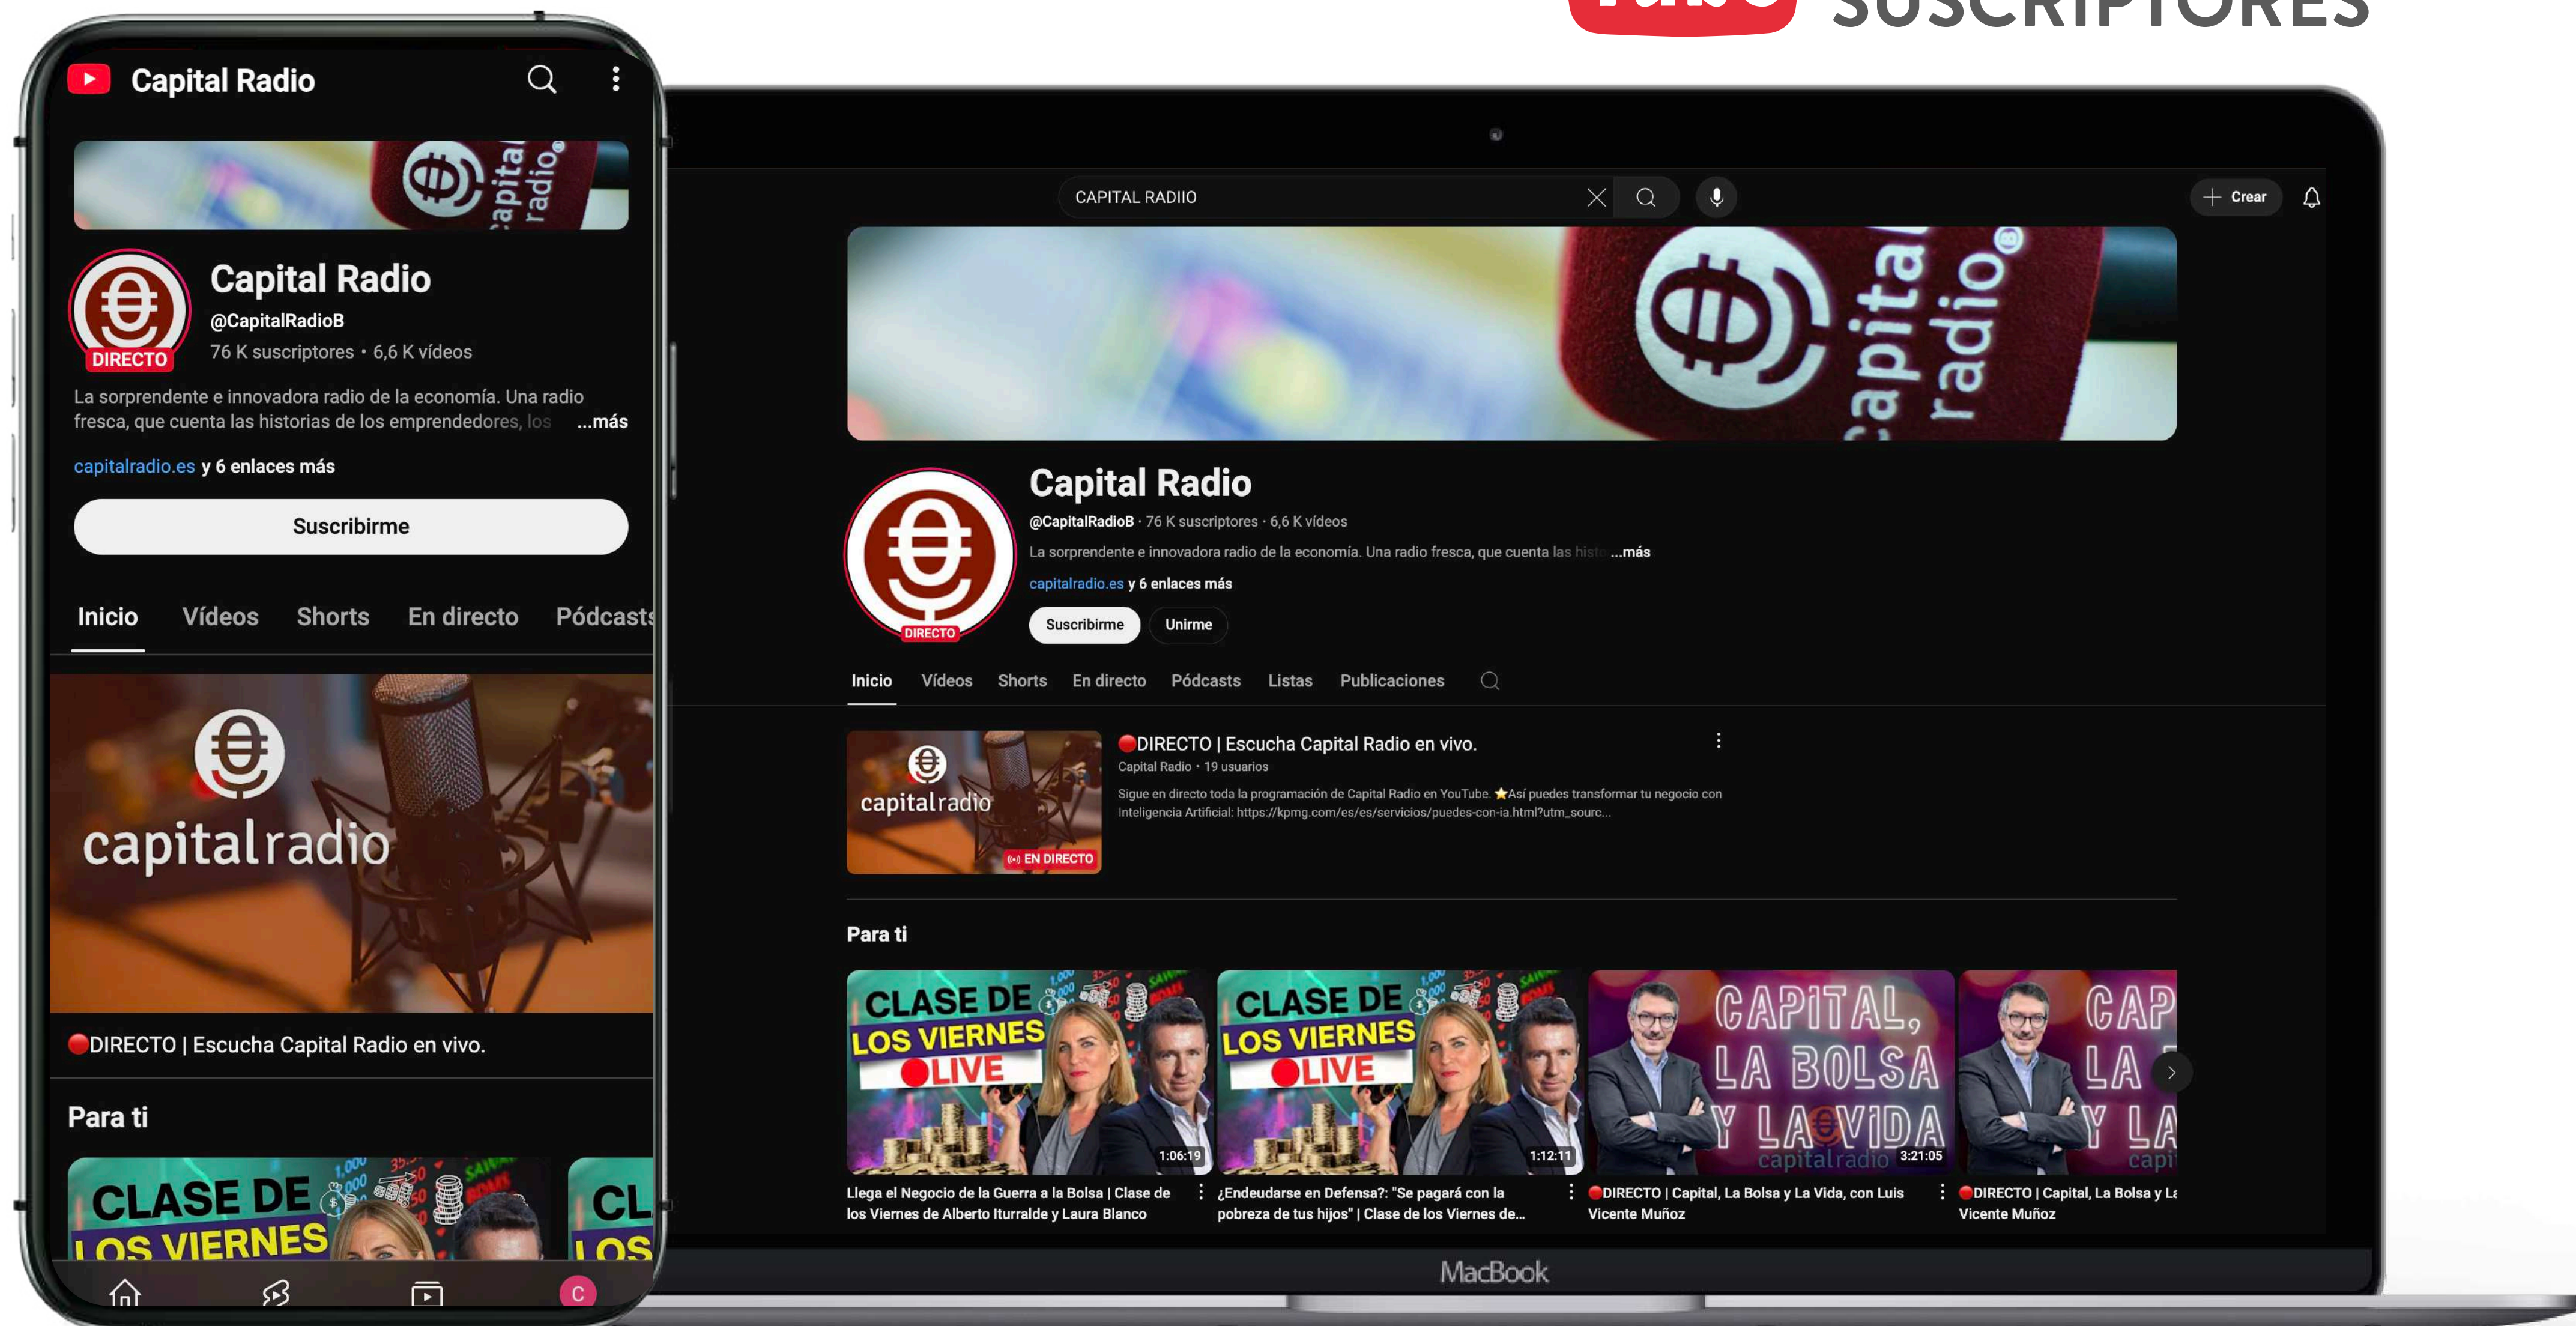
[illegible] SUSCRIPTORES

Capital Radio

Capital Radio
@CapitalRadioB
76 K suscriptores • 6,6 K vídeos
DIRECTO
La sorprendente e innovadora radio de la economía. Una radio fresca, que cuenta las historias de los emprendedores, los ...más
capitalradio.es y 6 enlaces más
Suscribirme

Inicio Vídeos Shorts En directo Pódcasts

capitalradio

DIRECTO | Escucha Capital Radio en vivo.

Para ti

CLASE DE LOS VIERNES

CAPITAL RADIIO

Crear

Capital Radio
@CapitalRadioB · 76 K suscriptores · 6,6 K vídeos
La sorprendente e innovadora radio de la economía. Una radio fresca, que cuenta las histo ...más
capitalradio.es y 6 enlaces más
Suscribirme Unirme
DIRECTO

Inicio Vídeos Shorts En directo Pódcasts Listas Publicaciones

capitalradio
EN DIRECTO
DIRECTO | Escucha Capital Radio en vivo.
Capital Radio · 19 usuarios
Sigue en directo toda la programación de Capital Radio en YouTube. ★Así puedes transformar tu negocio con Inteligencia Artificial: https://kpmg.com/es/es/servicios/puedes-con-ia.html?utm_sourc...

Para ti

CLASE DE LOS VIERNES LIVE
1:06:19
Llega el Negocio de la Guerra a la Bolsa | Clase de los Viernes de Alberto Iturralde y Laura Blanco

CLASE DE LOS VIERNES LIVE
1:12:11
¿Endeudarse en Defensa?: "Se pagará con la pobreza de tus hijos" | Clase de los Viernes de...

CAPITAL, LA BOLSA Y LA VIDA
capitalradio
3:21:05
DIRECTO | Capital, La Bolsa y La Vida, con Luis Vicente Muñoz

CAP LA Y LA
capi
DIRECTO | Capital, La Bolsa y La Vicente Muñoz

MacBook